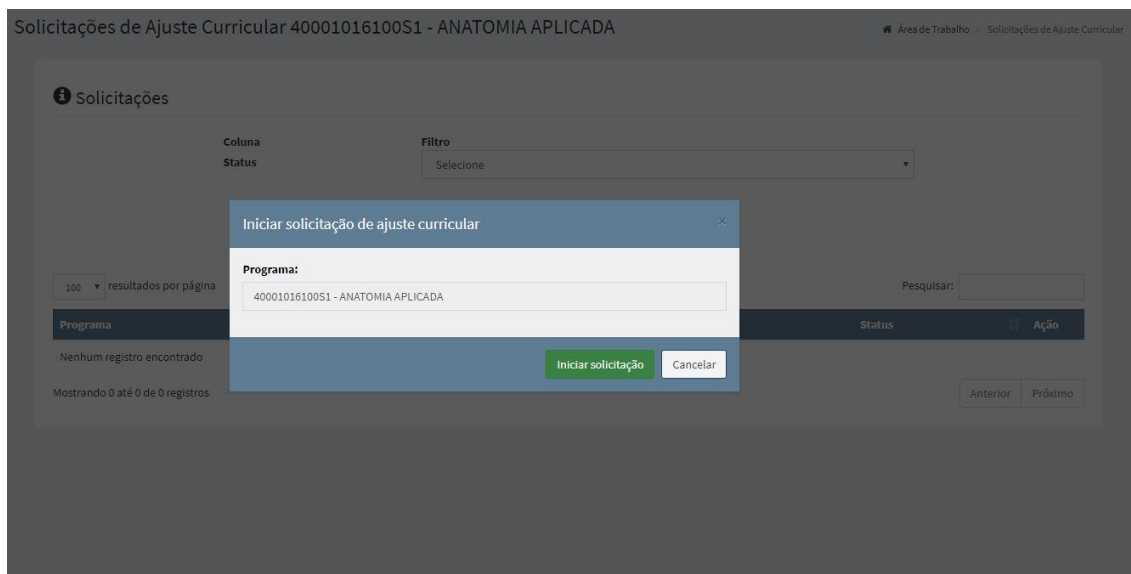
Solicitações de Ajuste Curricular 40001016100S1 - ANATOMIA APLICADA

Área de Trabalho > Solicitações de Ajuste Curricular

Solicitações

Coluna
Status

Filtro
Selecione

Iniciar solicitação de ajuste curricular

×

Programa:

40001016100S1 - ANATOMIA APLICADA

Iniciar solicitação

Cancelar

100 resultados por página

Pesquisar:

| Programa | Status | Ação |
|---|---|---|
| Nenhum registro encontrado | | |

Mostrando 0 até 0 de 0 registros

Anterior
Próximo